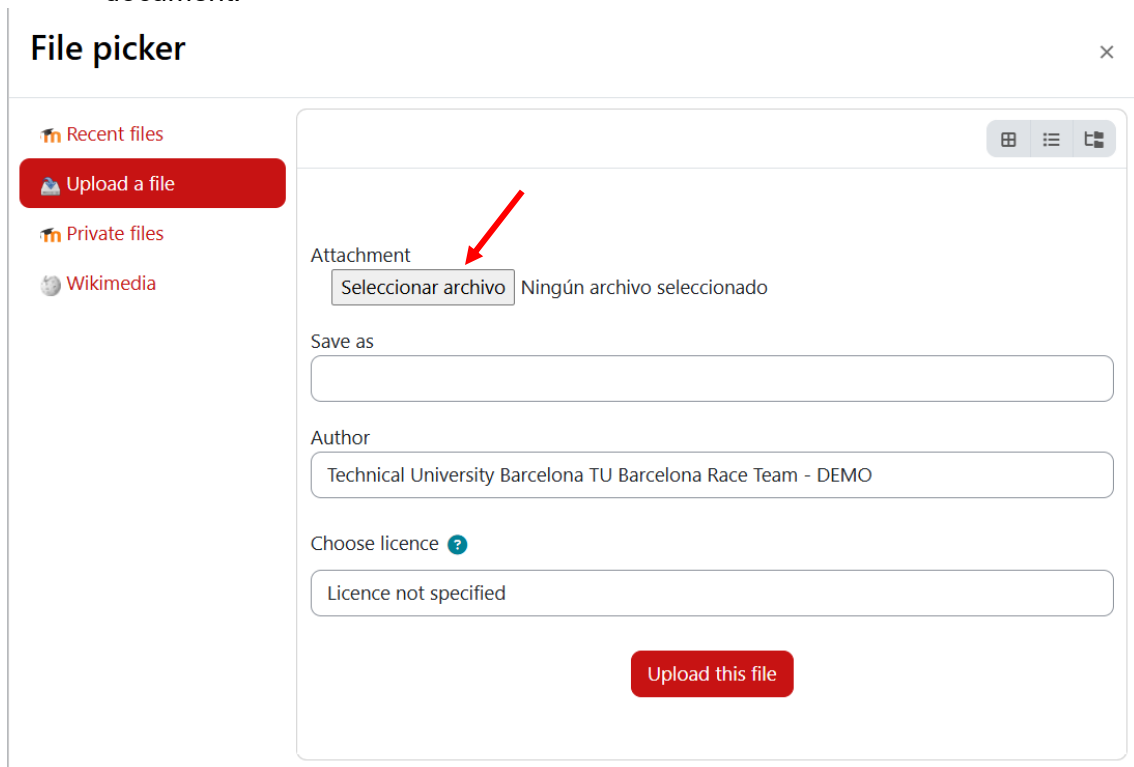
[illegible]

File picker

×

Recent files

Upload a file

Private files

Wikimedia

Attachment

Seleccionar archivo Ningún archivo seleccionado

Save as

Author

Technical University Barcelona TU Barcelona Race Team - DEMO

Choose licence

Licence not specified

Upload this file